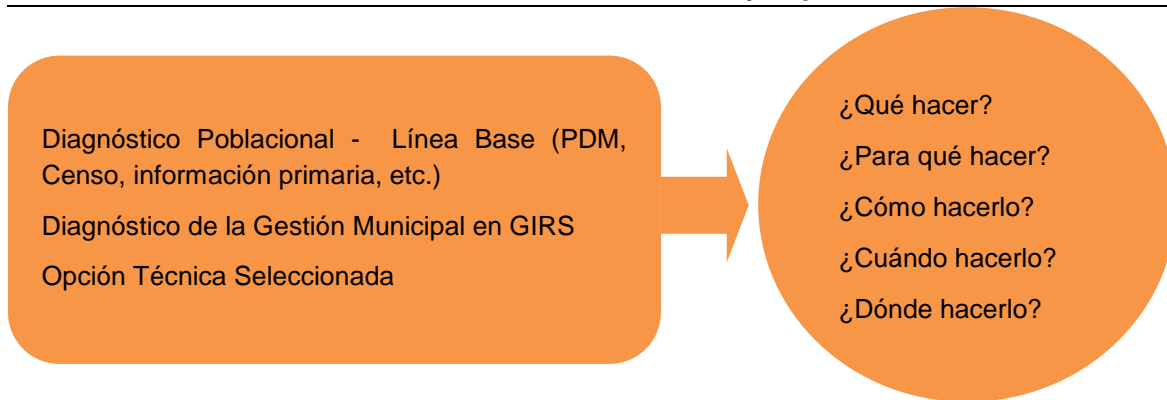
Diagnóstico Poblacional - Línea Base (PDM, Censo, información primaria, etc.)

Diagnóstico de la Gestión Municipal en GIRS

Opción Técnica Seleccionada

¿Qué hacer?

¿Para qué hacer?

¿Cómo hacerlo?

¿Cuándo hacerlo?

¿Dónde hacerlo?